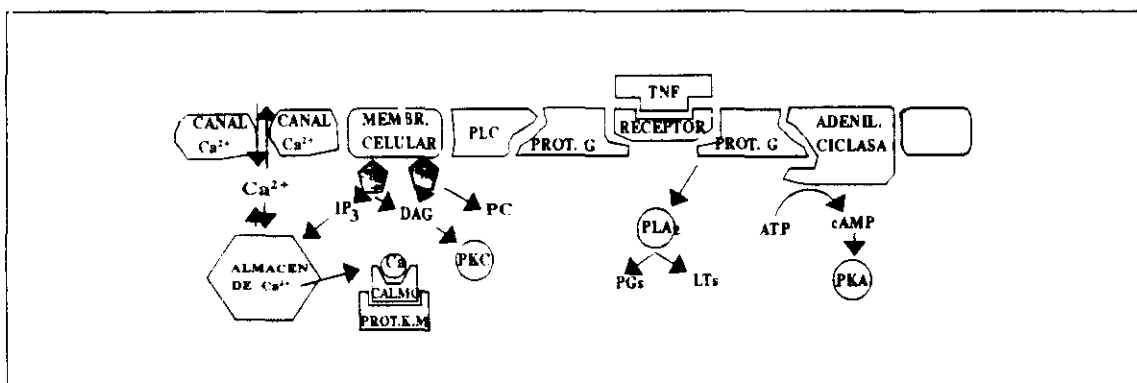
TNF

CANAL $Ca^{2+}$

CANAL $Ca^{2+}$

MEMBR. CELULAR

PLC

PROT. G

RECEPTOR

PROT. G

ADENIL. CICLASA

$Ca^{2+}$

$IP_3$

DAG

PC

ALMACEN DE $Ca^{2+}$

Ca

CALMO

PROT.K.M

PKC

$PLA_2$

PGs

LTs

ATP

cAMP

PKA